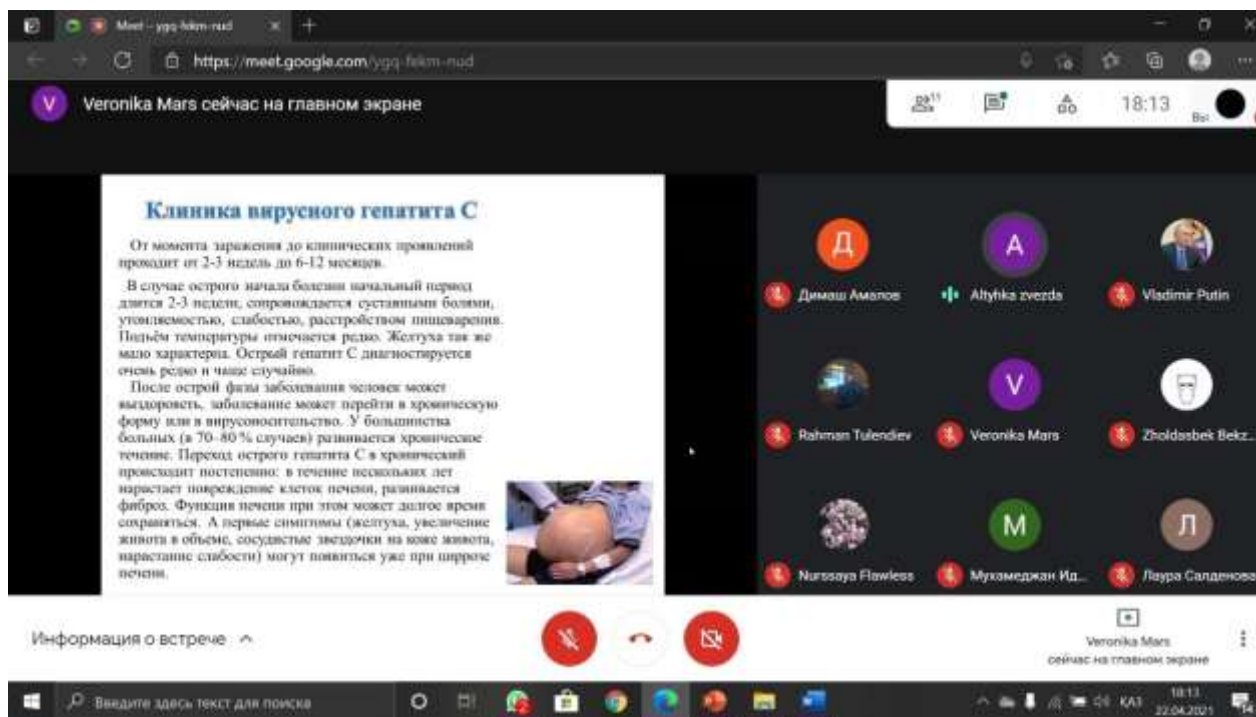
Meet – ygq-fekm-nud

https://meet.google.com/ygq-fekm-nud

V Veronika Mars сейчас на главном экране

11

18:13

Клиника вирусного гепатита С

От момента заражения до клинических проявлений проходит от 2-3 недель до 6-12 месяцев.

В случае острого начала болезни начальный период длится 2-3 недели, сопровождается суставными болями, утомляемостью, слабостью, расстройством пищеварения. Подъём температуры отмечается редко. Желтуха так же мало характерна. Острый гепатит С диагностируется очень редко и чаще случайно.

После острой фазы заболевания человек может выздороветь, заболевание может перейти в хроническую форму или в вирусоносительство. У большинства больных (в 70–80 % случаев) развивается хроническое течение. Переход острого гепатита С в хронический происходит постепенно: в течение нескольких лет нарастает повреждение клеток печени, развивается фиброз. Функция печени при этом может долгое время сохраняться. А первые симптомы (желтуха, увеличение живота в объеме, сосудистые звездочки на коже живота, нарастание слабости) могут появиться уже при циррозе печени.

Д
Димаш Амалов

A
Altyhka zvezda

Vladimir Putin

Rahman Tulendiev

V
Veronika Mars

Zholdasbek Bekz...

Nurssaya Flawless

M
Мухамеджан Ид...

Л
Лаура Салденова

Информация о встрече ^

Veronika Mars
сейчас на главном экране

Введите здесь текст для поиска

KAZ 18:13 22.04.2021